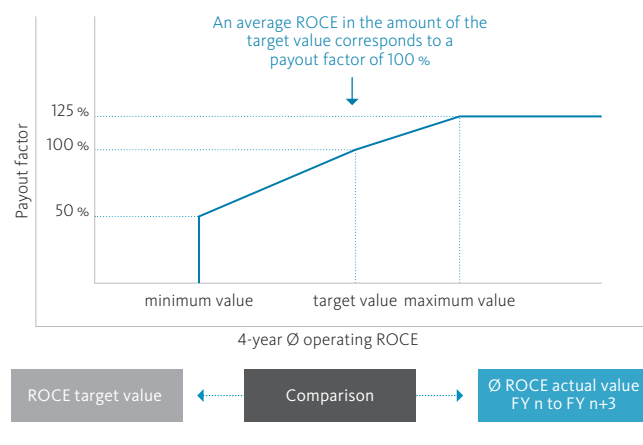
An average ROCE in the amount of the target value corresponds to a payout factor of 100 %

Payout factor

125 %

100 %

50 %

minimum value

target value

maximum value

4-year Ø operating ROCE

ROCE target value

Comparison

Ø ROCE actual value FY n to FY n+3